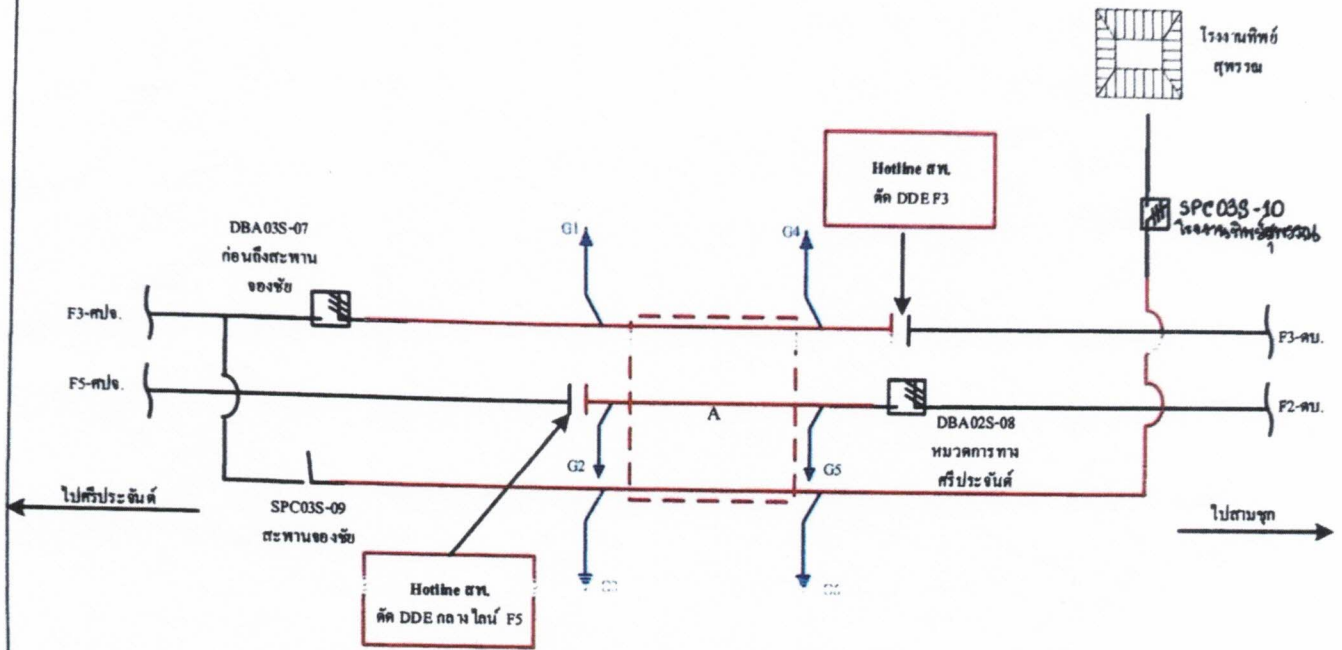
โรงงานทิพย์ สุพรรณ

Hotline สฟ. ตัด DDE F3

SPC03S-10 โรงงานทิพย์สุพรรณ

DBA03S-07 ก่อนถึงสะพาน จองชัย

G1

G4

F3-คปจ.

F3-คบ.

F5-คปจ.

A

DBA02S-08 หมวดการทาง ศรีประจันต์

F2-คบ.

G2

G5

ไปศรีประจันต์

SPC03S-09 สะพานจองชัย

ไปสามชุก

Hotline สฟ. ตัด DDE กลางไลน์ F5

G3

G6